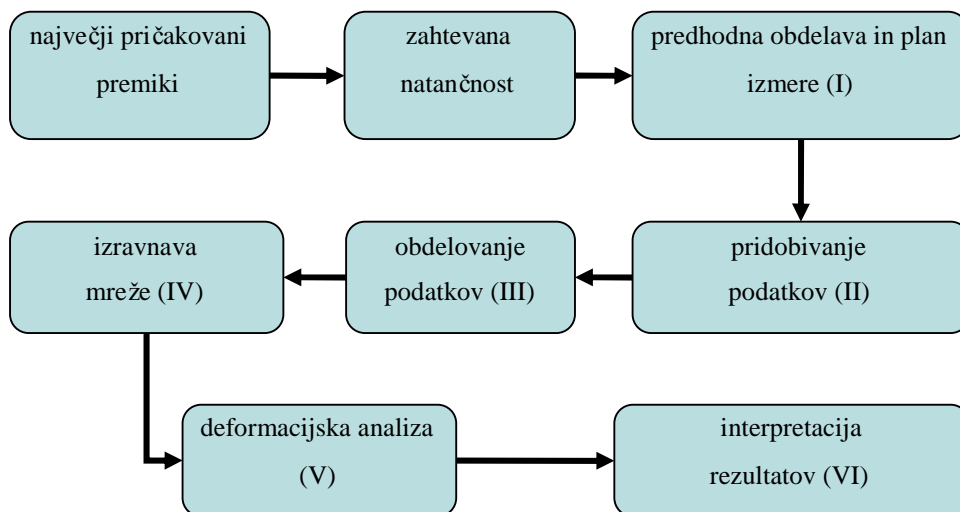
največji pričakovani premiki

zahtevana natančnost

predhodna obdelava in plan izmere (I)

pridobivanje podatkov (II)

obdelovanje podatkov (III)

izravnava mreže (IV)

deformacijska analiza (V)

interpretacija rezultatov (VI)